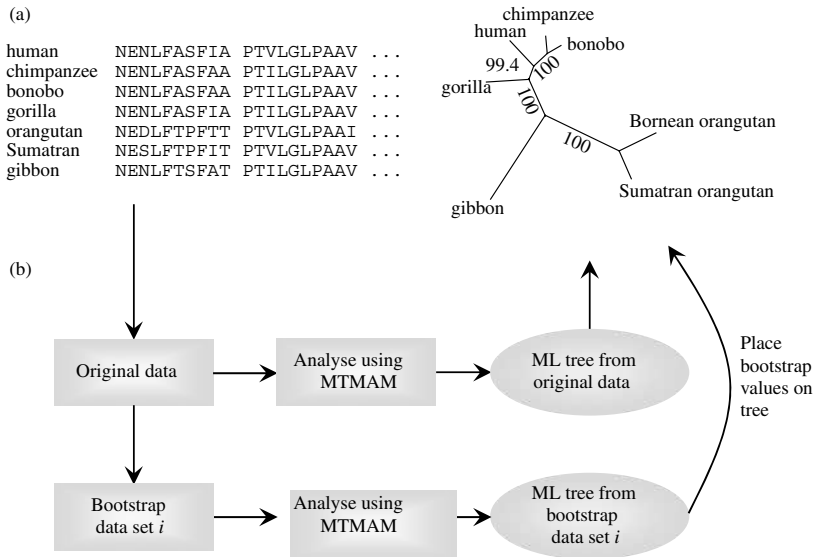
(a)

| | | | |
|---|---|---|---|
| human | NENLFASFIA | PTVLGLPAAV | ... |
| chimpanzee | NENLFASFAA | PTILGLPAAV | ... |
| bonobo | NENLFASFAA | PTILGLPAAV | ... |
| gorilla | NENLFASFIA | PTILGLPAAV | ... |
| orangutan | NEDLFTPFTT | PTVLGLPAAI | ... |
| Sumatran | NESLFTPFIT | PTVLGLPAAV | ... |
| gibbon | NENLFTSFAT | PTILGLPAAV | ... |

chimpanzee
human
bonobo
99.4
100
gorilla
100
Bornean orangutan
100
Sumatran orangutan
gibbon

(b)

Original data

Analyse using MTMAM

ML tree from original data

Place bootstrap values on tree

Bootstrap data set $i$

Analyse using MTMAM

ML tree from bootstrap data set $i$